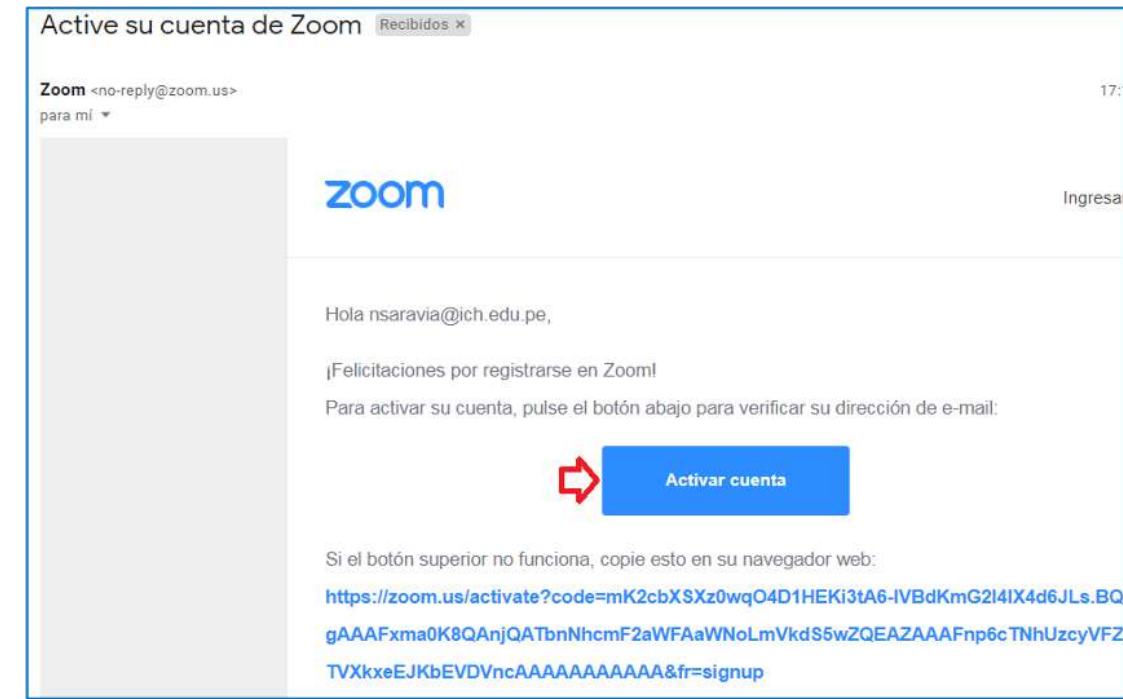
Active su cuenta de Zoom Recibidos ×

Zoom <no-reply@zoom.us>
para mí

17:

zoom

Ingresa

Hola nsaravia@ich.edu.pe,

¡Felicitaciones por registrarse en Zoom!

Para activar su cuenta, pulse el botón abajo para verificar su dirección de e-mail:

Activar cuenta

Si el botón superior no funciona, copie esto en su navegador web:

https://zoom.us/activate?code=mK2cbXSXz0wqO4D1HEKi3tA6-lVBdKmG2l4lX4d6JLs.BQgAAAFxma0K8QAnjQATbnNhcmF2aWFAaWNoLmVkdS5wZQEAZAAAFnp6cTNhUzcyVFZTVXkxeEJKbEVDVncAAAAAAAAAAA&fr=signup